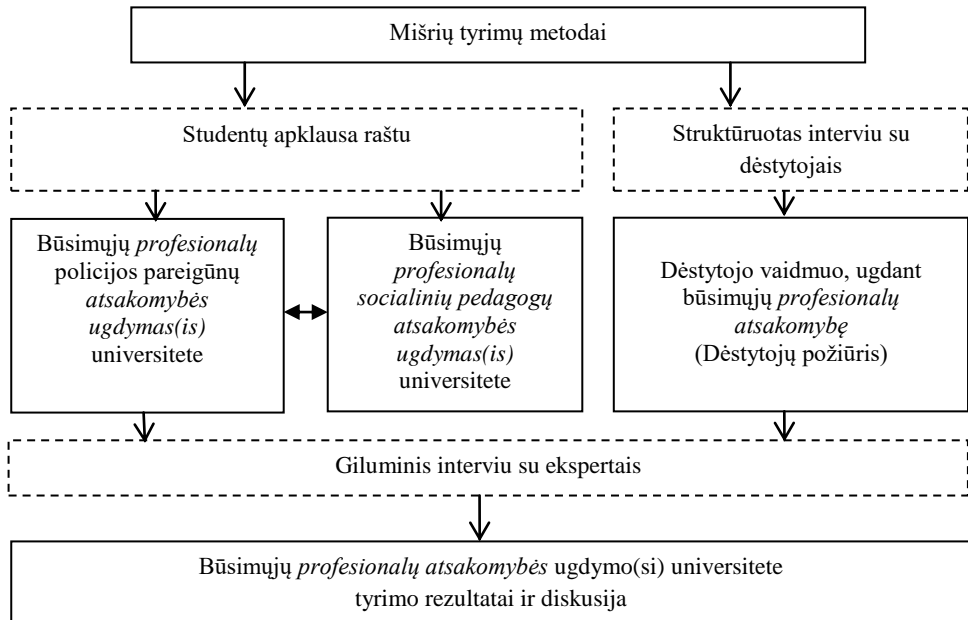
Mišrių tyrimų metodai

Studentų apklausa raštu

Struktūruotas interviu su dėstytojais

Būsimųjų *profesionalų* policijos pareigūnų *atsakomybės ugdymas(is)* universitete

Būsimųjų *profesionalų socialinių pedagogų atsakomybės ugdymas(is)* universitete

Dėstytojo vaidmuo, ugdant būsimųjų *profesionalų atsakomybę* (Dėstytojų požiūris)

Giluminis interviu su ekspertais

Būsimųjų *profesionalų atsakomybės* ugdymo(si) universitete tyrimo rezultatai ir diskusija